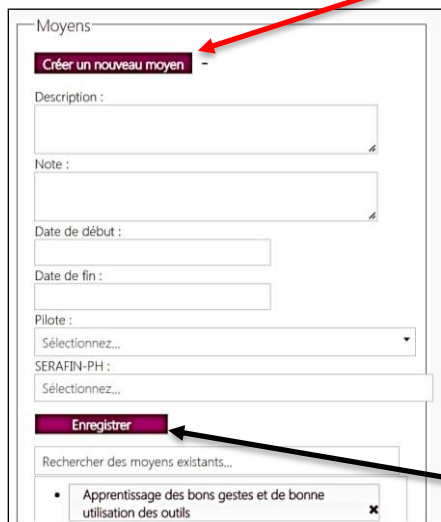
Moyens

Créer un nouveau moyen -

Description :

Note :

Date de début :

Date de fin :

Pilote :

Sélectionnez...

SERAFIN-PH :

Sélectionnez...

Enregistrer

Rechercher des moyens existants...

• Apprentissage des bons gestes et de bonne utilisation des outils ×